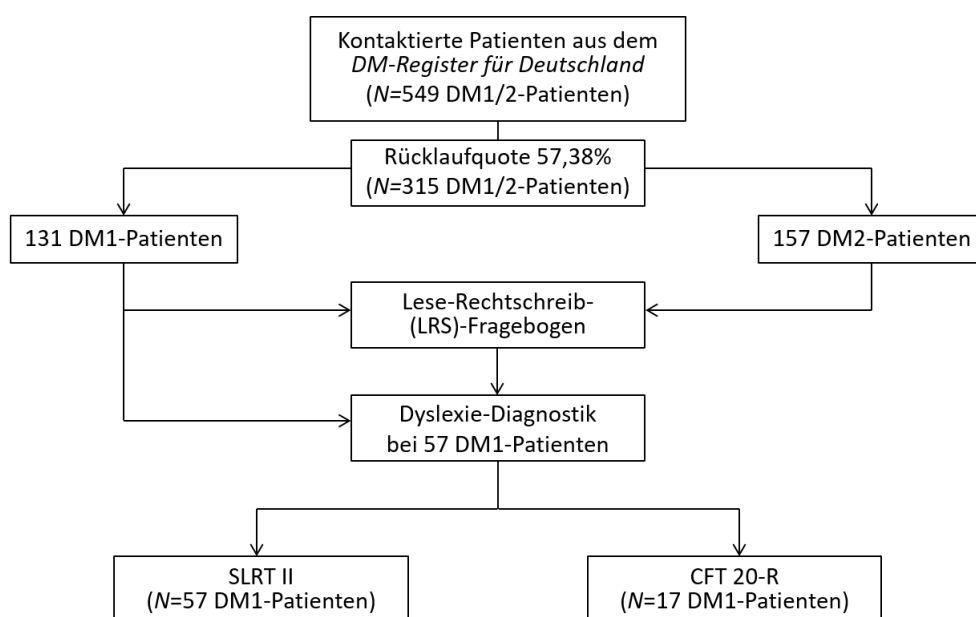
Kontaktierte Patienten aus dem *DM-Register für Deutschland* (*N*=549 DM1/2-Patienten)

Rücklaufquote 57,38% (*N*=315 DM1/2-Patienten)

131 DM1-Patienten

157 DM2-Patienten

Lese-Rechtschreib-(LRS)-Fragebogen

Dyslexie-Diagnostik bei 57 DM1-Patienten

SLRT II (*N*=57 DM1-Patienten)

CFT 20-R (*N*=17 DM1-Patienten)